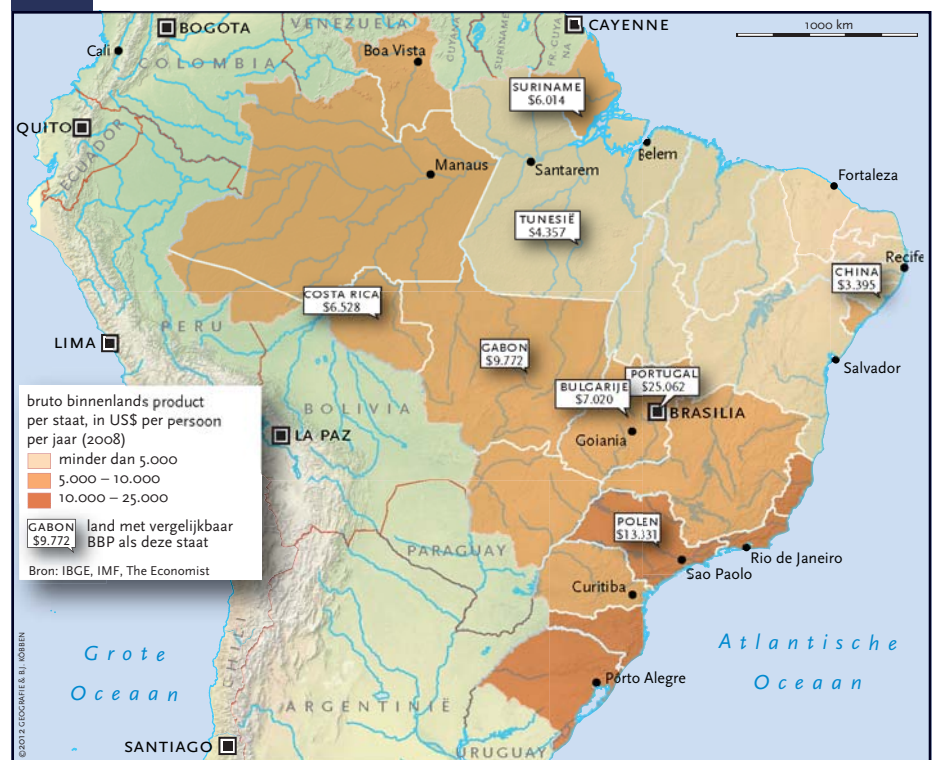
BOGOTA
VENEZUELA
CAYENNE
1000 km
Cali
COLOMBIA
Boa Vista
GUYANA
SURINAME
FR. GUYANA
SURINAME
$6.014
QUITO
ECUADOR
Manaus
Santarem
Belem
Fortaleza
TUNESIË
$4.357
Recife
CHINA
$3.395
COSTA RICA
$6.528
PERU
LIMA
GABON
$9.772
Salvador
PORTUGAL
$25.062
BULGARIJE
$7.020
BRASILIA
BOLIVIA
Goiania
LA PAZ
bruto binnenlands product per staat, in US$ per persoon per jaar (2008)
minder dan 5.000
5.000 – 10.000
10.000 – 25.000
GABON
$9.772
land met vergelijkbaar BBP als deze staat
Bron: IBGE, IMF, The Economist
POLEN
$13.331
PARAGUAY
Rio de Janeiro
Sao Paolo
Curitiba
CHILI
Grote Oceaan
Atlantische Oceaan
Porto Alegre
ARGENTINIË
©2012 GEOGRAFIE & B.J. KÖBBEN
SANTIAGO
URUGUAY